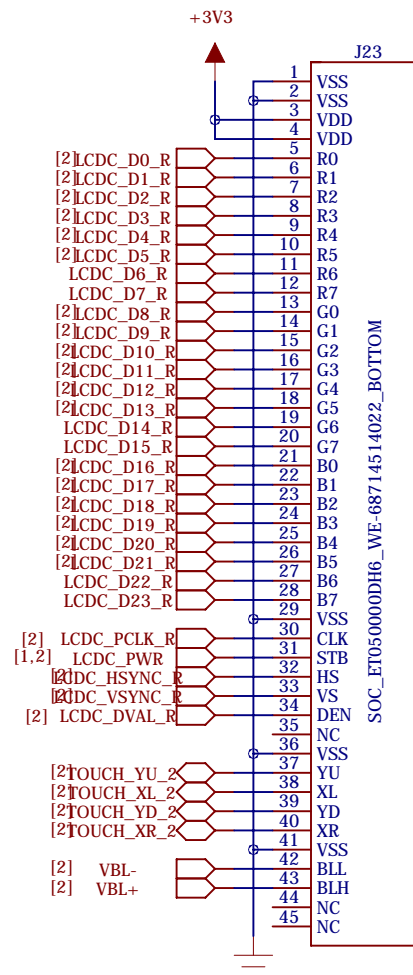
+3V3

J23

| | | |
|---|---|---|
| | 1 | VSS |
| | 2 | VSS |
| | 3 | VDD |
| | 4 | VDD |
| [2] LCDC_D0_R | 5 | R0 |
| [2] LCDC_D1_R | 6 | R1 |
| [2] LCDC_D2_R | 7 | R2 |
| [2] LCDC_D3_R | 8 | R3 |
| [2] LCDC_D4_R | 9 | R4 |
| [2] LCDC_D5_R | 10 | R5 |
| LCDC_D6_R | 11 | R6 |
| LCDC_D7_R | 12 | R7 |
| [2] LCDC_D8_R | 13 | G0 |
| [2] LCDC_D9_R | 14 | G1 |
| [2] LCDC_D10_R | 15 | G2 |
| [2] LCDC_D11_R | 16 | G3 |
| [2] LCDC_D12_R | 17 | G4 |
| [2] LCDC_D13_R | 18 | G5 |
| LCDC_D14_R | 19 | G6 |
| LCDC_D15_R | 20 | G7 |
| [2] LCDC_D16_R | 21 | B0 |
| [2] LCDC_D17_R | 22 | B1 |
| [2] LCDC_D18_R | 23 | B2 |
| [2] LCDC_D19_R | 24 | B3 |
| [2] LCDC_D20_R | 25 | B4 |
| [2] LCDC_D21_R | 26 | B5 |
| LCDC_D22_R | 27 | B6 |
| LCDC_D23_R | 28 | B7 |
| | 29 | VSS |
| [2] LCDC_PCLK_R | 30 | CLK |
| [1,2] LCDC_PWR | 31 | STB |
| [2] LCDC_HSYNC_R | 32 | HS |
| [2] LCDC_VSYNC_R | 33 | VS |
| [2] LCDC_DVAL_R | 34 | DEN |
| | 35 | NC |
| | 36 | VSS |
| [2] TOUCH_YU_2 | 37 | YU |
| [2] TOUCH_XL_2 | 38 | XL |
| [2] TOUCH_YD_2 | 39 | YD |
| [2] TOUCH_XR_2 | 40 | XR |
| | 41 | VSS |
| [2] VBL- | 42 | BLL |
| [2] VBL+ | 43 | BLH |
| | 44 | NC |
| | 45 | NC |

SOC_ET050000DH6_WE-68714514022_BOTTOM